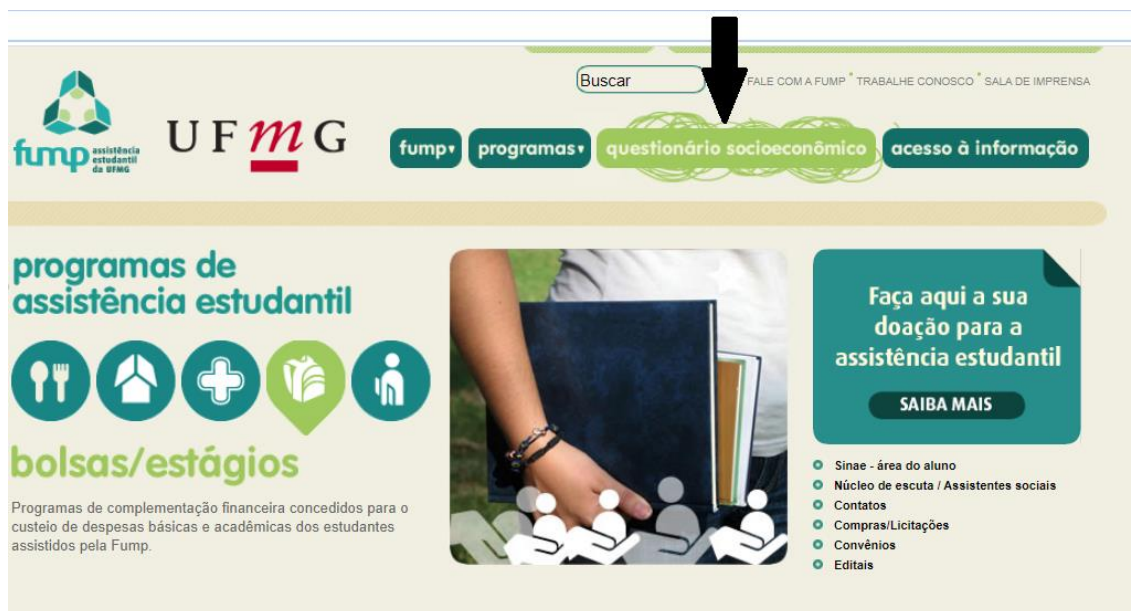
fump assistência estudantil da UFMG

UFMG

Buscar

FALE COM A FUMP • TRABALHE CONOSCO • SALA DE IMPRENSA

fump▾ programas▾ questionário socioeconômico acesso à informação

programas de assistência estudantil

bolsas/estágios

Programas de complementação financeira concedidos para o custeio de despesas básicas e acadêmicas dos estudantes assistidos pela Fump.

Faça aqui a sua doação para a assistência estudantil

SAIBA MAIS

Sinae - área do aluno
Núcleo de escuta / Assistentes sociais
Contatos
Compras/Licitações
Convênios
Editais